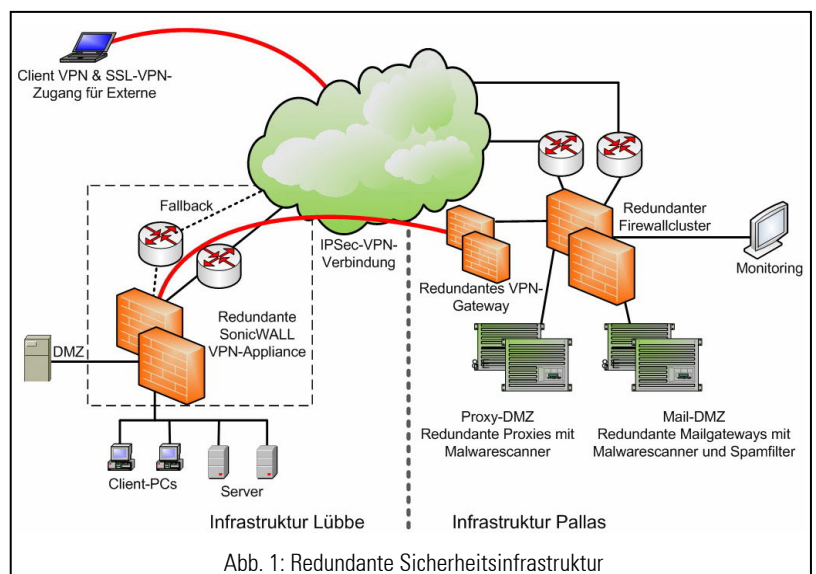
Client VPN & SSL-VPN-Zugang für Externe

Fallback

IPSec-VPN-Verbindung

Redundanter Firewallcluster

Monitoring

Redundantes VPN-Gateway

Redundante SonicWALL VPN-Appliance

DMZ

Proxy-DMZ
Redundante Proxies mit Malwarescanner

Mail-DMZ
Redundante Mailgateways mit Malwarescanner und Spamfilter

Client-PCs

Server

Infrastruktur Lübbe

Infrastruktur Pallas

Abb. 1: Redundante Sicherheitsinfrastruktur